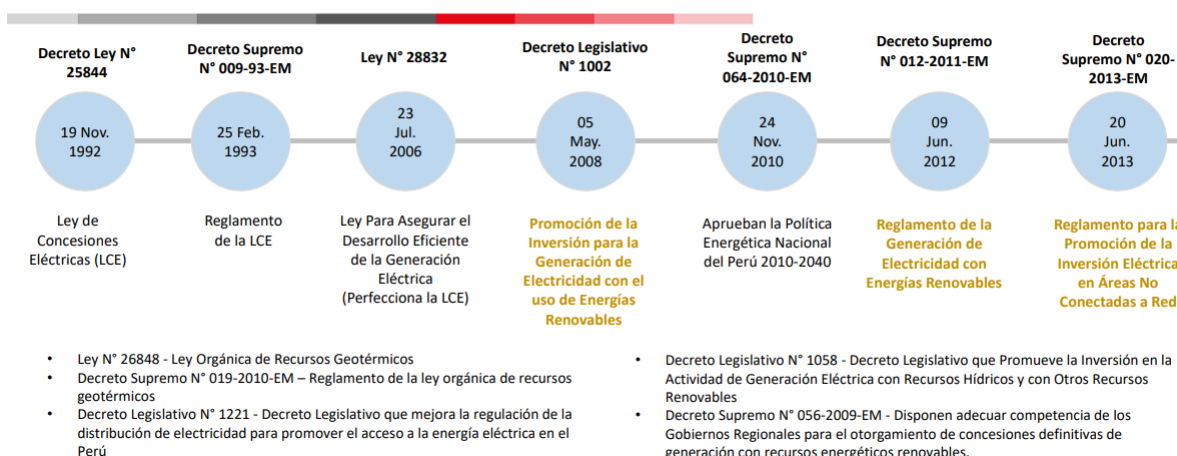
Decreto Ley N° 25844

19 Nov. 1992

Ley de Concesiones Eléctricas (LCE)

Decreto Supremo N° 009-93-EM

25 Feb. 1993

Reglamento de la LCE

Ley N° 28832

23 Jul. 2006

Ley Para Asegurar el Desarrollo Eficiente de la Generación Eléctrica (Perfecciona la LCE)

Decreto Legislativo N° 1002

05 May. 2008

Promoción de la Inversión para la Generación de Electricidad con el uso de Energías Renovables

Decreto Supremo N° 064-2010-EM

24 Nov. 2010

Aprueban la Política Energética Nacional del Perú 2010-2040

Decreto Supremo N° 012-2011-EM

09 Jun. 2012

Reglamento de la Generación de Electricidad con Energías Renovables

Decreto Supremo N° 020-2013-EM

20 Jun. 2013

Reglamento para la Promoción de la Inversión Eléctrica en Áreas No Conectadas a Red

• Ley N° 26848 - Ley Orgánica de Recursos Geotérmicos
• Decreto Supremo N° 019-2010-EM – Reglamento de la ley orgánica de recursos geotérmicos
• Decreto Legislativo N° 1221 - Decreto Legislativo que mejora la regulación de la distribución de electricidad para promover el acceso a la energía eléctrica en el Perú

• Decreto Legislativo N° 1058 - Decreto Legislativo que Promueve la Inversión en la Actividad de Generación Eléctrica con Recursos Hídricos y con Otros Recursos Renovables
• Decreto Supremo N° 056-2009-EM - Disponen adecuar competencia de los Gobiernos Regionales para el otorgamiento de concesiones definitivas de generación con recursos energéticos renovables.